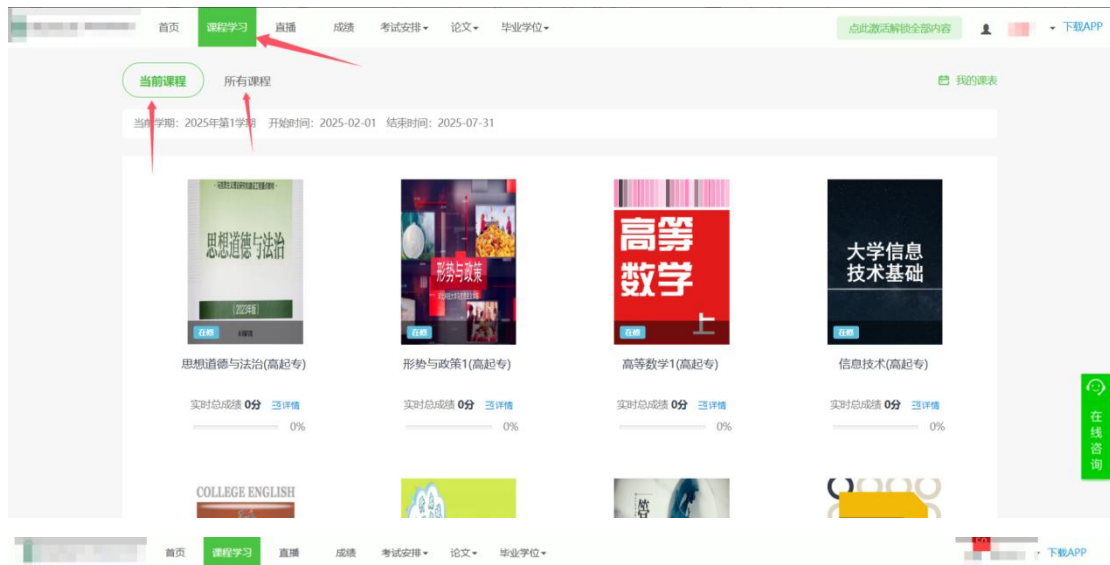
首页 课程学习 直播 成绩 考试安排 论文 毕业学位

点此激活解锁全部内容

下载APP

当前课程 所有课程

我的课表

当前学期：2025年第1学期 开始时间：2025-02-01 结束时间：2025-07-31

思想道德与法治

（2023年版）

在修

思想道德与法治(高起专)

实时总成绩 0分 详情

0%

形势与政策

在修

形势与政策1(高起专)

实时总成绩 0分 详情

0%

高等数学

上

在修

高等数学1(高起专)

实时总成绩 0分 详情

0%

大学信息技术基础

在修

信息技术(高起专)

实时总成绩 0分 详情

0%

在线咨询

COLLEGE ENGLISH

首页 课程学习 直播 成绩 考试安排 论文 毕业学位

下载APP